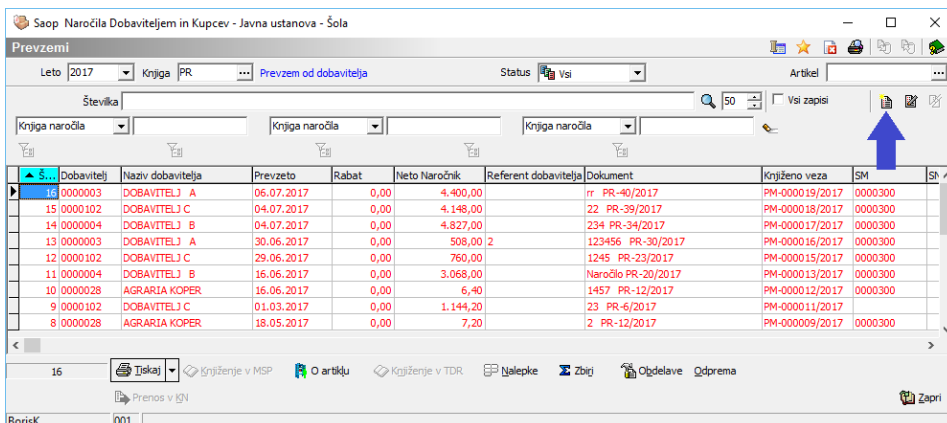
Saop Naročila Dobaviteljem in Kupcev - Javna ustanova - Šola

Prevzemi

Leto 2017 Knjiga PR ... Prevzem od dobavitelja Status Vsi Artikel ...

Številka 50 Vsi zapisi

Knjiga naročila Knjiga naročila Knjiga naročila

| Š... | Dobavitelj | Naziv dobavitelja | Prevzeto | Rabat | Neto Naročnik | Referent dobavitelja | Dokument | Knjiženo veza | SM | SN |
|---|---|---|---|---|---|---|---|---|---|---|
| 16 | 0000003 | DOBAVITELJ A | 06.07.2017 | 0,00 | 4.400,00 | | rr PR-40/2017 | PM-000019/2017 | 0000300 | |
| 15 | 0000102 | DOBAVITELJ C | 04.07.2017 | 0,00 | 4.148,00 | | 22 PR-39/2017 | PM-000018/2017 | 0000300 | |
| 14 | 0000004 | DOBAVITELJ B | 04.07.2017 | 0,00 | 4.827,00 | | 234 PR-34/2017 | PM-000017/2017 | 0000300 | |
| 13 | 0000003 | DOBAVITELJ A | 30.06.2017 | 0,00 | 508,00 | 2 | 123456 PR-30/2017 | PM-000016/2017 | 0000300 | |
| 12 | 0000102 | DOBAVITELJ C | 29.06.2017 | 0,00 | 760,00 | | 1245 PR-23/2017 | PM-000015/2017 | 0000300 | |
| 11 | 0000004 | DOBAVITELJ B | 16.06.2017 | 0,00 | 3.068,00 | | Naročilo PR-20/2017 | PM-000013/2017 | 0000300 | |
| 10 | 0000028 | AGRARIA KOPER | 16.06.2017 | 0,00 | 6,40 | | 1457 PR-12/2017 | PM-000012/2017 | 0000300 | |
| 9 | 0000102 | DOBAVITELJ C | 01.03.2017 | 0,00 | 1.144,20 | | 23 PR-6/2017 | PM-000011/2017 | | |
| 8 | 0000028 | AGRARIA KOPER | 18.05.2017 | 0,00 | 7,20 | | 2 PR-12/2017 | PM-000009/2017 | 0000300 | |

16 Tiskaj Knjiženje v MSP O artiklu Knjiženje v TDR Nalepke Zbirj Obdelave Odprema

Prenos v KN Zapri

BorisK 001